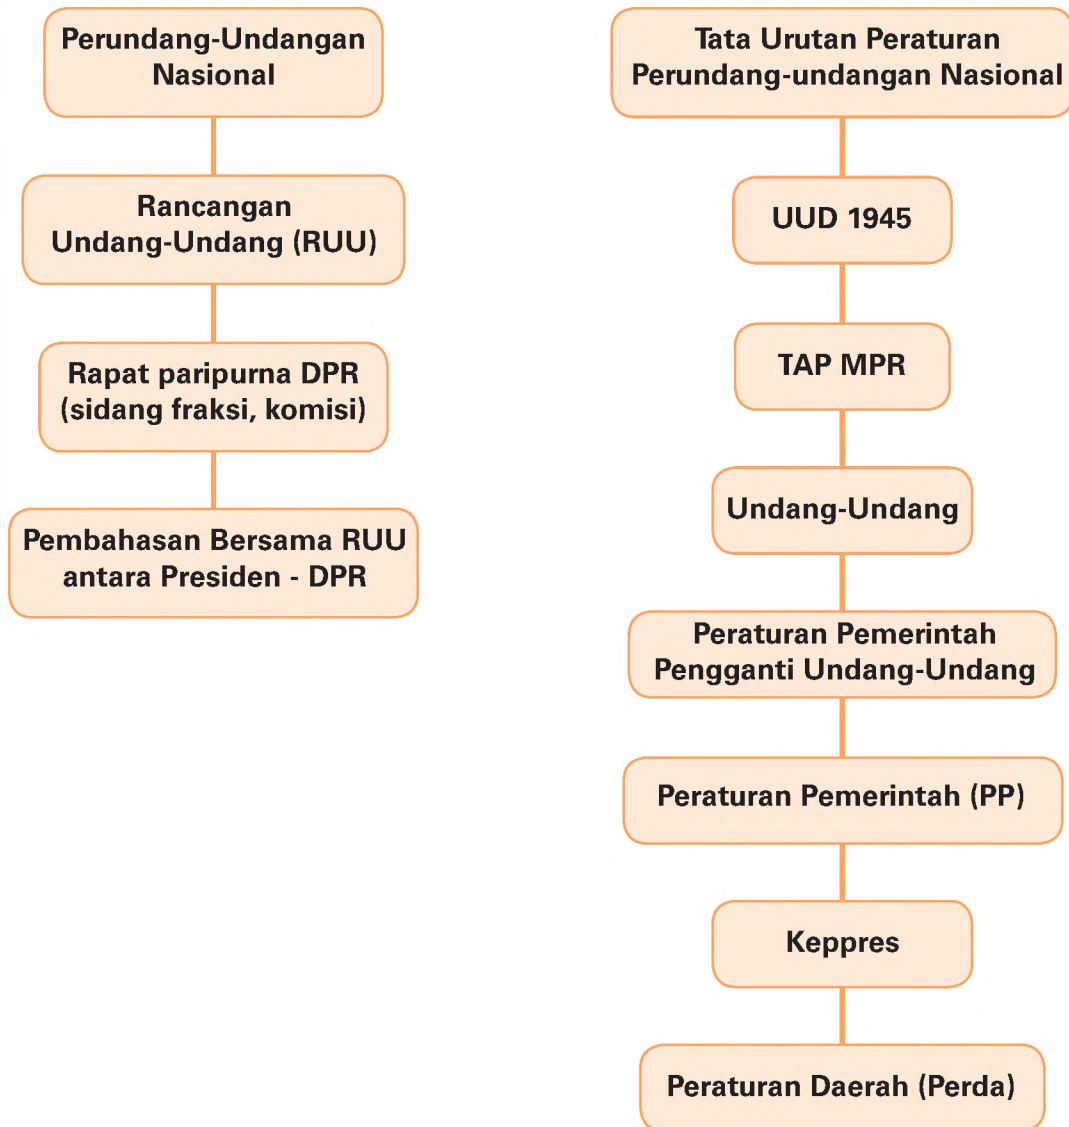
Perundang-Undangan Nasional

Rancangan Undang-Undang (RUU)

Rapat paripurna DPR (sidang fraksi, komisi)

Pembahasan Bersama RUU antara Presiden - DPR

Tata Urutan Peraturan Perundang-undangan Nasional

UUD 1945

TAP MPR

Undang-Undang

Peraturan Pemerintah Pengganti Undang-Undang

Peraturan Pemerintah (PP)

Keppres

Peraturan Daerah (Perda)